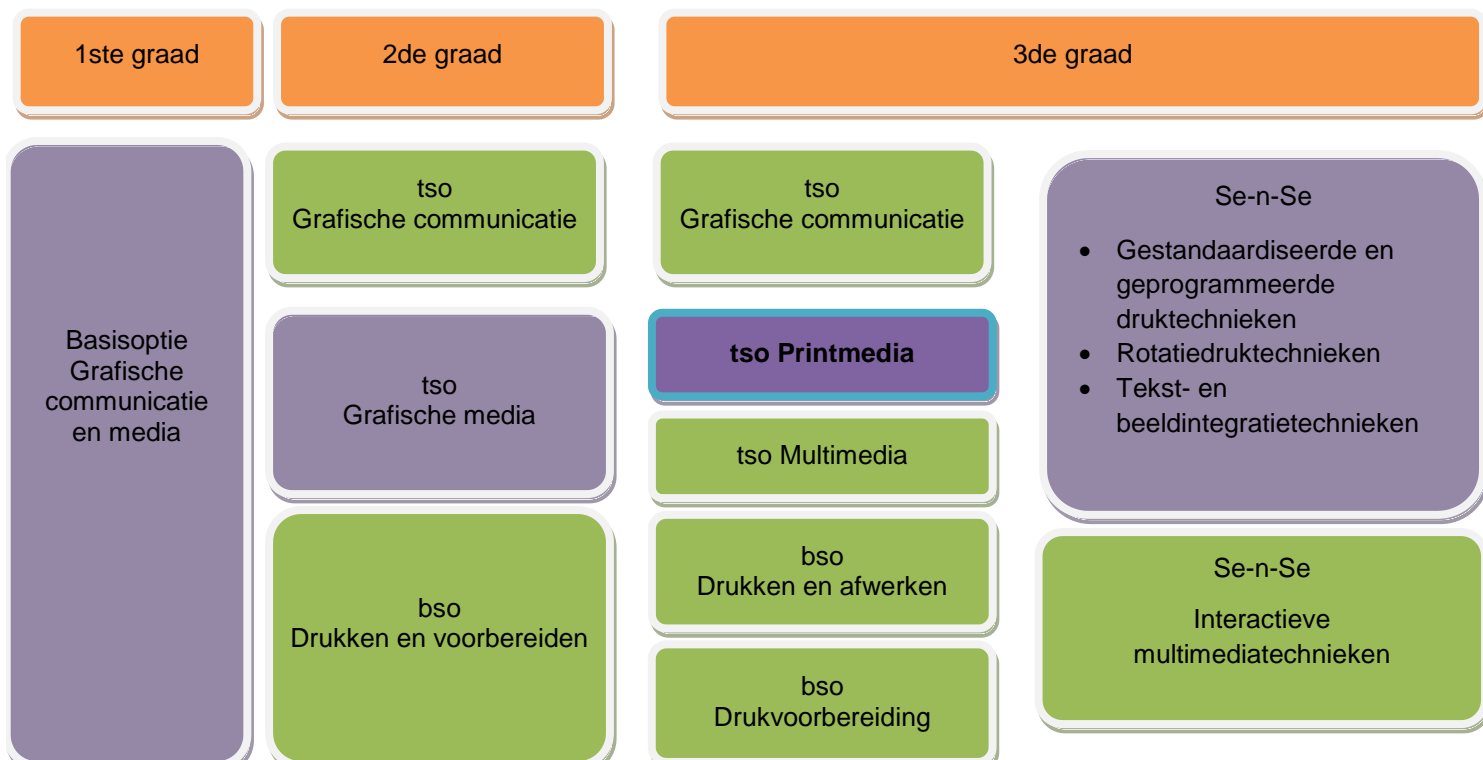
1ste graad

2de graad

3de graad

Basisoptie Grafische communicatie en media

tso
Grafische communicatie

tso
Grafische media

bso
Drukken en voorbereiden

tso
Grafische communicatie

**tso Printmedia**

tso Multimedia

bso
Drukken en afwerken

bso
Drukvoorbereiding

Se-n-Se

- Gestandaardiseerde en geprogrammeerde druktechnieken
- Rotatiedruktechnieken
- Tekst- en beeldintegratietechnieken

Se-n-Se

Interactieve multimediatechnieken